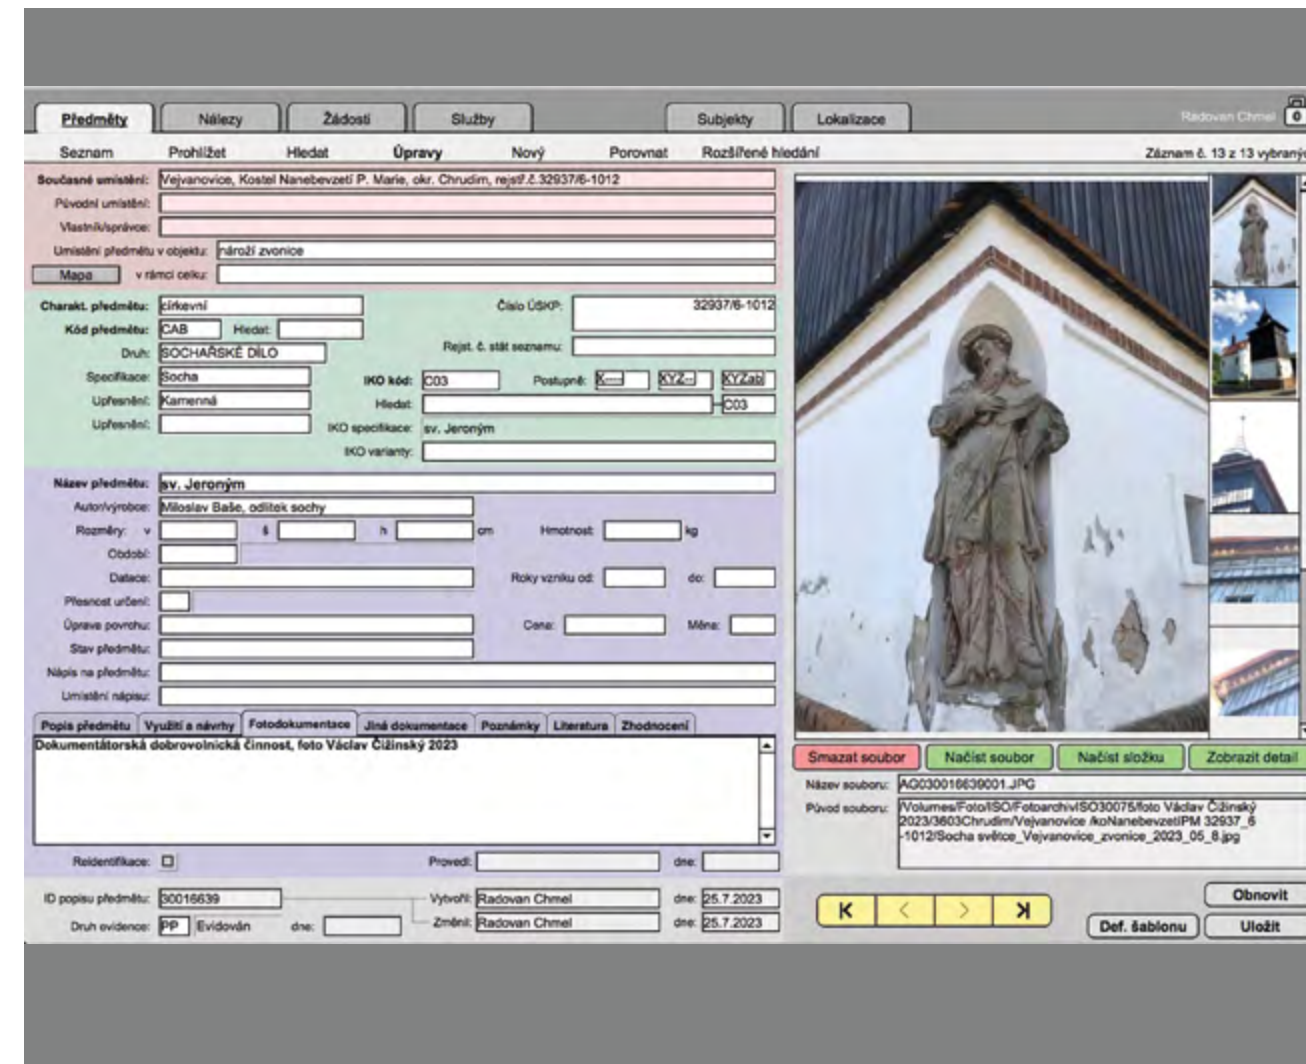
Předměty | Nálezy | Žádosti | Služby | Subjekty | Lokalizace

Radovan Chmel 0

Seznam Prohlížet Hledat Úpravy Nový Porovnat Rozšířené hledání

Záznam č. 13 z 13 vybraný

Současné umístění: Vejvanovice, Kostel Nanebevzetí P. Marie, okr. Chrudim, rejstř.č.32937/6-1012
Původní umístění:
Vlastník/správce:
Umístění předmětu v objektu: nároží zvonice
Mapa v rámci celku:

Charakt. předmětu: církevní
Číslo ÚSKP: 32937/6-1012
Kód předmětu: CAB Hledat:
Rejst. č. stát seznamu:
Druh: SOCHAŘSKÉ DÍLO
Specifikace: Socha
IKO kód: C03 Postupně: K--- XYZ-- XYZab
Upřesnění: Kamenná
Hledat: C03
Upřesnění:
IKO specifikace: sv. Jeronym
IKO varianty:

Název předmětu: sv. Jeronym
Autor/výrobce: Miloslav Baše, odlitek sochy
Rozměry: v š h cm Hmotnost: kg
Období:
Datace: Roky vzniku od: do:
Přesnost určení:
Úprava povrchu: Cena: Měna:
Stav předmětu:
Nápis na předmětu:
Umístění nápisu:

Popis předmětu | Využití a návrhy | Fotodokumentace | Jiná dokumentace | Poznámky | Literatura | Zhodnocení

Dokumentátorská dobrovolnická činnost, foto Václav Čižinský 2023

Reidentifikace: Provedl: dne:

ID popisu předmětu: 30016639
Vytvořil: Radovan Chmel dne: 25.7.2023
Druh evidence: PP Evidován dne:
Změnil: Radovan Chmel dne: 25.7.2023

Smazat soubor | Načíst soubor | Načíst složku | Zobrazit detail

Název souboru: AG030016639001.JPG
Původ souboru: /Volumes/Foto/ISO/Fotoarchiv/ISO30075/foto Václav Čižinský 2023/3603Chrudim/Vejvanovice /koNanebevzetíPM 32937_6 -1012/Socha světce_Vejvanovice_zvonice_2023_05_8.jpg

K < > >I

Obnovit
Def. šablonu Uložit